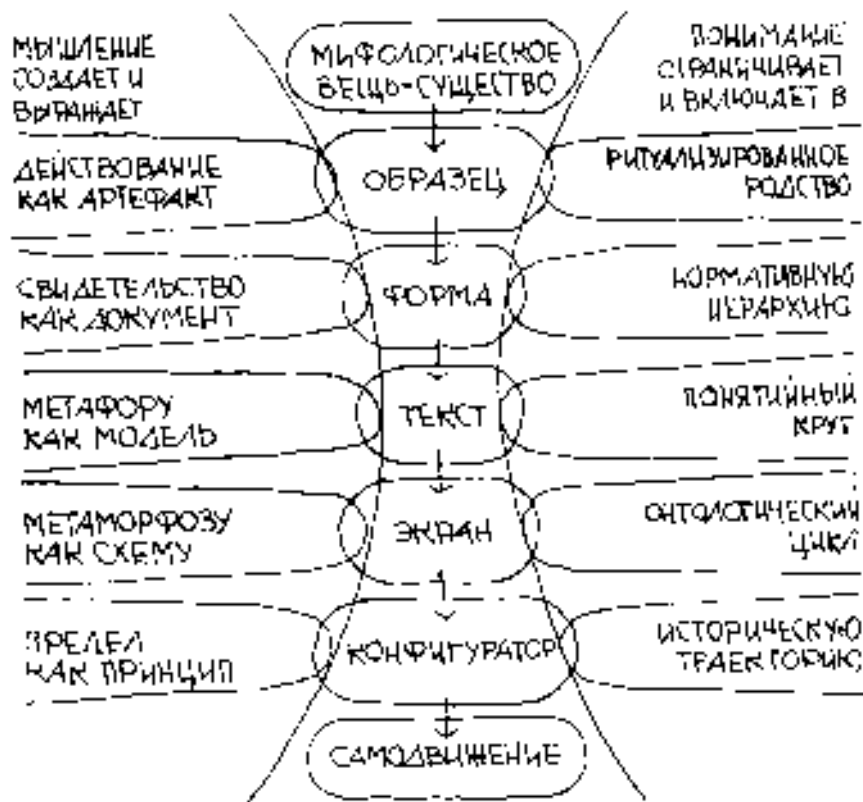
МЫШЛЕНИЕ СОЗДАЕТ И ВЫРАЖАЕТ

МИФОЛОГИЧЕСКОЕ ВЕЩЬ-СУЩЕСТВО

ПОНИМАНИЕ ОГРАНИЧИВАЕТ И ВКЛЮЧАЕТ В

ДЕЙСТВОВАНИЕ КАК АРТЕФАКТ

ОБРАЗЕЦ

РИТУАЛИЗИРОВАННОЕ РОДСТВО

СВИДЕТЕЛЬСТВО КАК ДОКУМЕНТ

ФОРМА

НОРМАТИВНУЮ ИЕРАРХИЮ

МЕТАФОРУ КАК МОДЕЛЬ

ТЕКСТ

ПОНЯТИЙНЫЙ КРУГ

МЕТАМОРФОЗУ КАК СХЕМУ

ЭКРАН

ОНТОЛОГИЧЕСКИЙ ЦИКЛ

ПРЕДЕЛ КАК ПРИНЦИП

КОНФИГУРАТОР

ИСТОРИЧЕСКУЮ ТРАЕКТОРИЮ

САМОДВИЖЕНИЕ